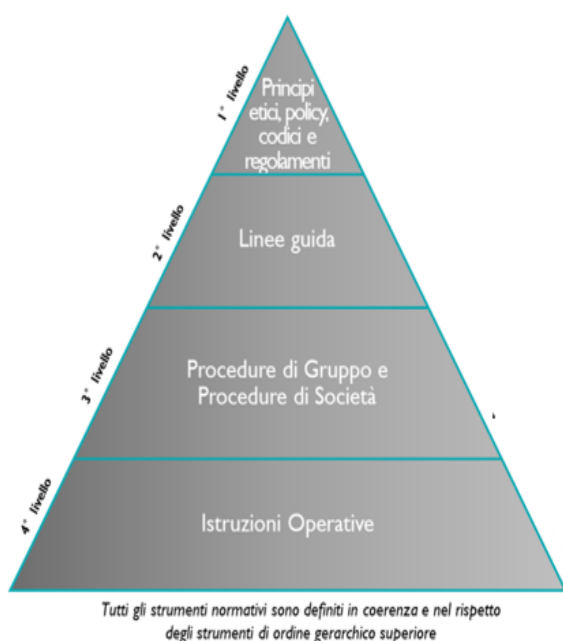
1° livello

Principi etici, policy, codici e regolamenti

2° livello

Linee guida

3° livello

Procedure di Gruppo e Procedure di Società

4° livello

Istruzioni Operative

Tutti gli strumenti normativi sono definiti in coerenza e nel rispetto degli strumenti di ordine gerarchico superiore